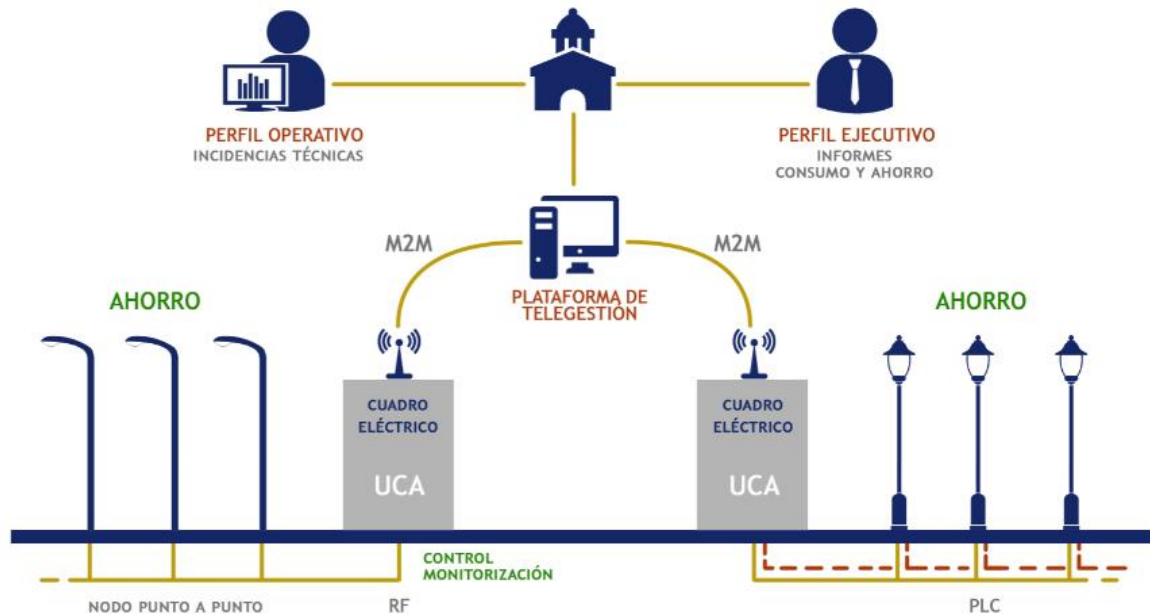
PERFIL OPERATIVO
INCIDENCIAS TÉCNICAS

PERFIL EJECUTIVO
INFORMES
CONSUMO Y AHORRO

M2M

M2M

PLATAFORMA DE TELEGESTIÓN

AHORRO

AHORRO

CUADRO ELÉCTRICO
UCA

CUADRO ELÉCTRICO
UCA

CONTROL
MONITORIZACIÓN

NODO PUNTO A PUNTO

RF

PLC